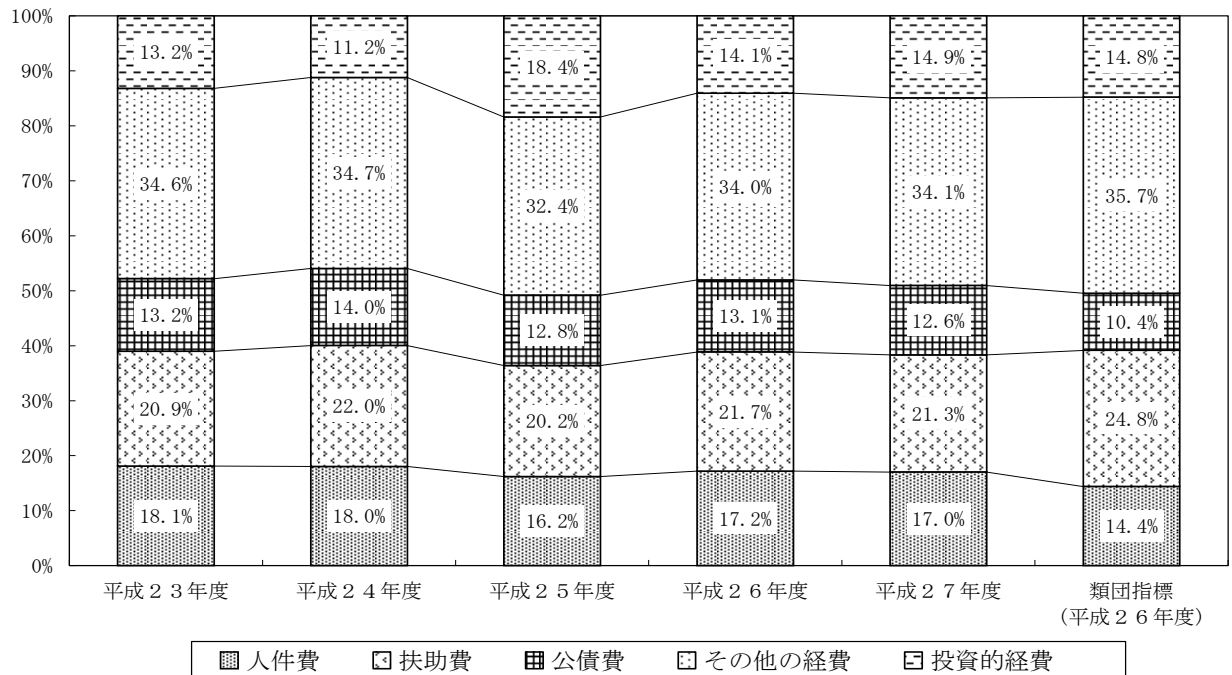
100%
90%
80%
70%
60%
50%
40%
30%
20%
10%
0%

| | 平成２３年度 | 平成２４年度 | 平成２５年度 | 平成２６年度 | 平成２７年度 | 類団指標（平成２６年度） |
|---|---|---|---|---|---|---|
| 投資的経費 | 13.2% | 11.2% | 18.4% | 14.1% | 14.9% | 14.8% |
| その他の経費 | 34.6% | 34.7% | 32.4% | 34.0% | 34.1% | 35.7% |
| 公債費 | 13.2% | 14.0% | 12.8% | 13.1% | 12.6% | 10.4% |
| 扶助費 | 20.9% | 22.0% | 20.2% | 21.7% | 21.3% | 24.8% |
| 人件費 | 18.1% | 18.0% | 16.2% | 17.2% | 17.0% | 14.4% |

人件費　扶助費　公債費　その他の経費　投資的経費